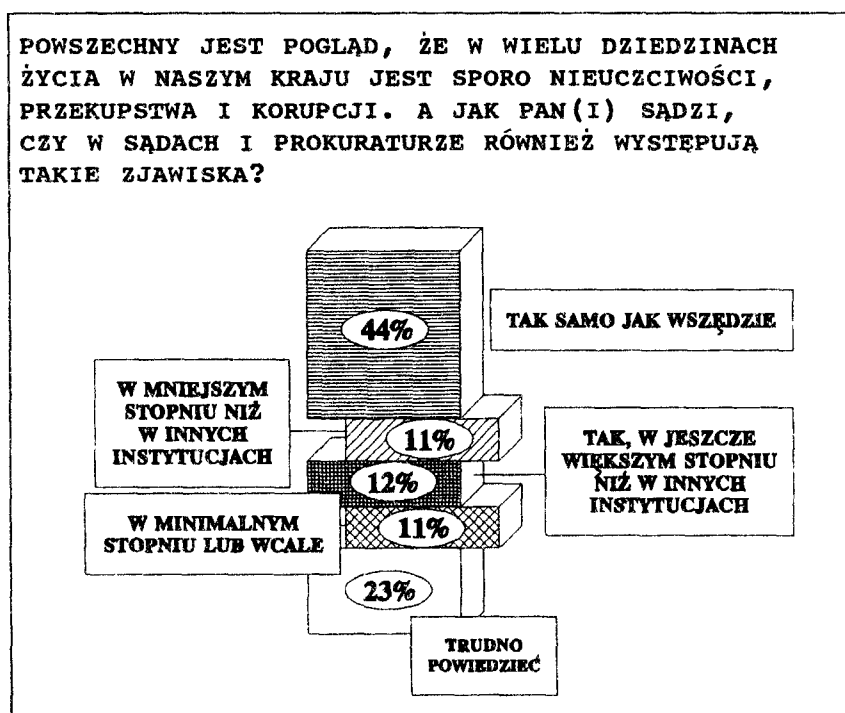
POWSZECHNY JEST POGLĄD, ŻE W WIELU DZIEDZINACH ŻYCIA W NASZYM KRAJU JEST SPORO NIEUCZCIWOŚCI, PRZEKUPSTWA I KORUPCJI. A JAK PAN(I) SĄDZI, CZY W SĄDACH I PROKURATURZE RÓWNIEŻ WYSTĘPUJĄ TAKIE ZJAWISKA?

44%

TAK SAMO JAK WSZĘDZIE

W MNIEJSZYM STOPNIU NIŻ W INNYCH INSTYTUCJACH

11%

TAK, W JESZCZE WIĘKSZYM STOPNIU NIŻ W INNYCH INSTYTUCJACH

12%

W MINIMALNYM STOPNIU LUB WCALE

11%

23%

TRUDNO POWIEDZIEĆ